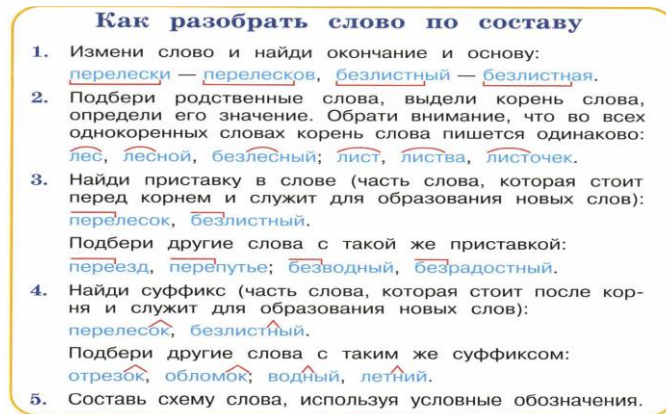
Как разобрать слово по составу

1. Измени слово и найди окончание и основу: перелески — перелесков, безлистный — безлистная.

2. Подбери родственные слова, выдели корень слова, определи его значение. Обрати внимание, что во всех однокоренных словах корень слова пишется одинаково: лес, лесной, безлесный; лист, листва, листочек.

3. Найди приставку в слове (часть слова, которая стоит перед корнем и служит для образования новых слов): перелесок, безлистный.

Подбери другие слова с такой же приставкой: переезд, перепутье; безводный, безрадостный.

4. Найди суффикс (часть слова, которая стоит после корня и служит для образования новых слов): перелесок, безлистный.

Подбери другие слова с таким же суффиксом: отрезок, обломок; водный, летний.

5. Составь схему слова, используя условные обозначения.